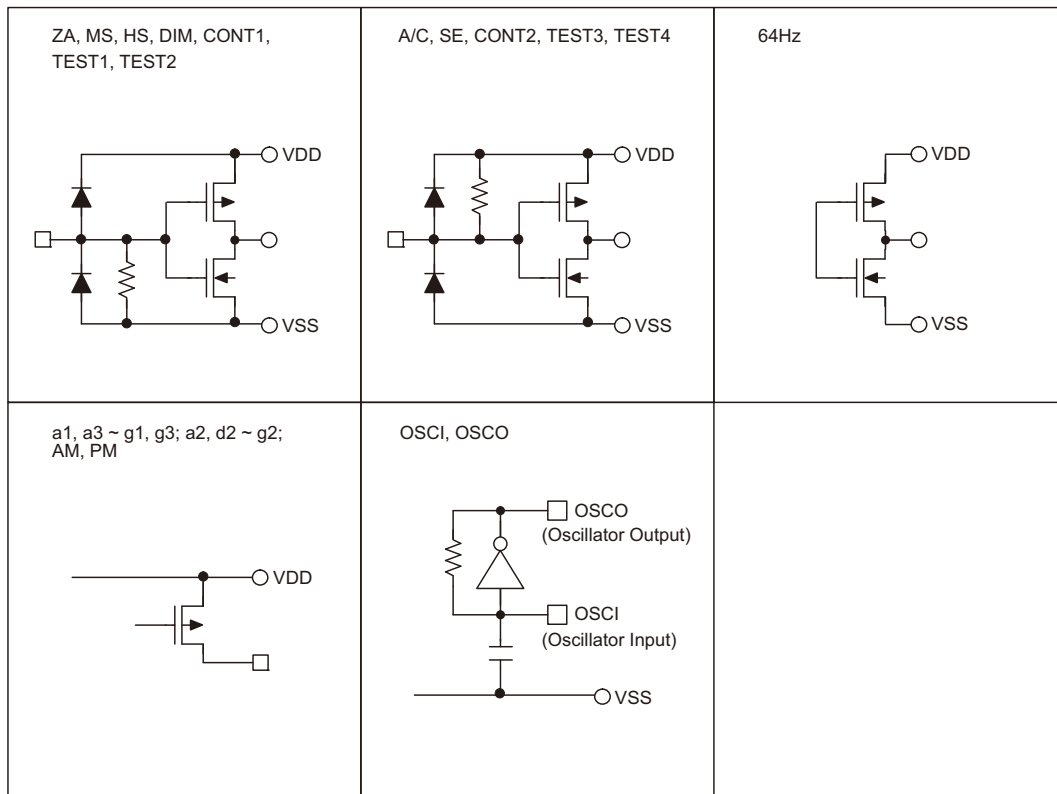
ZA, MS, HS, DIM, CONT1, TEST1, TEST2

VDD

VSS

A/C, SE, CONT2, TEST3, TEST4

VDD

VSS

64Hz

VDD

VSS

a1, a3 ~ g1, g3; a2, d2 ~ g2; AM, PM

VDD

OSCI, OSCO

OSCO
(Oscillator Output)

OSCI
(Oscillator Input)

VSS